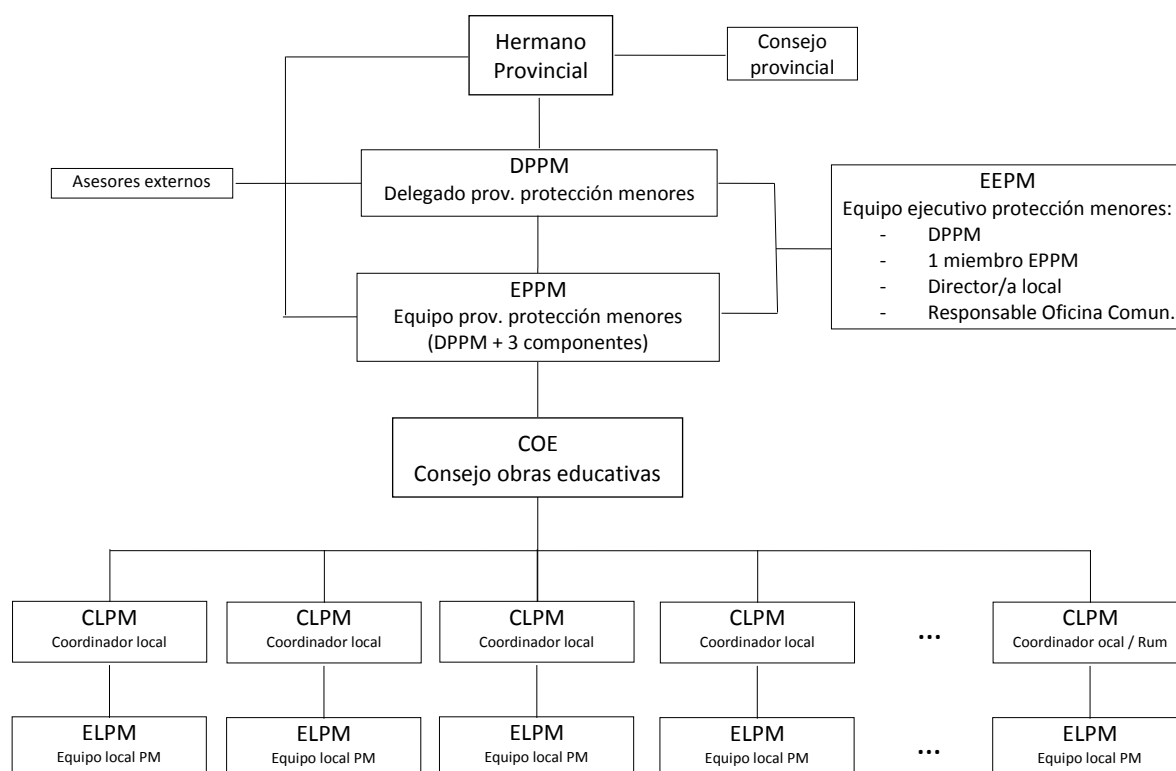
Hermano Provincial

Consejo provincial

Asesores externos

DPPM
Delegado prov. protección menores

EEPM
Equipo ejecutivo protección menores:
- DPPM
- 1 miembro EPPM
- Director/a local
- Responsable Oficina Comun.

EPPM
Equipo prov. protección menores
(DPPM + 3 componentes)

COE
Consejo obras educativas

CLPM
Coordinador local

CLPM
Coordinador local

CLPM
Coordinador local

CLPM
Coordinador local

...

CLPM
Coordinador ocal / Rum

ELPM
Equipo local PM

ELPM
Equipo local PM

ELPM
Equipo local PM

ELPM
Equipo local PM

...

ELPM
Equipo local PM